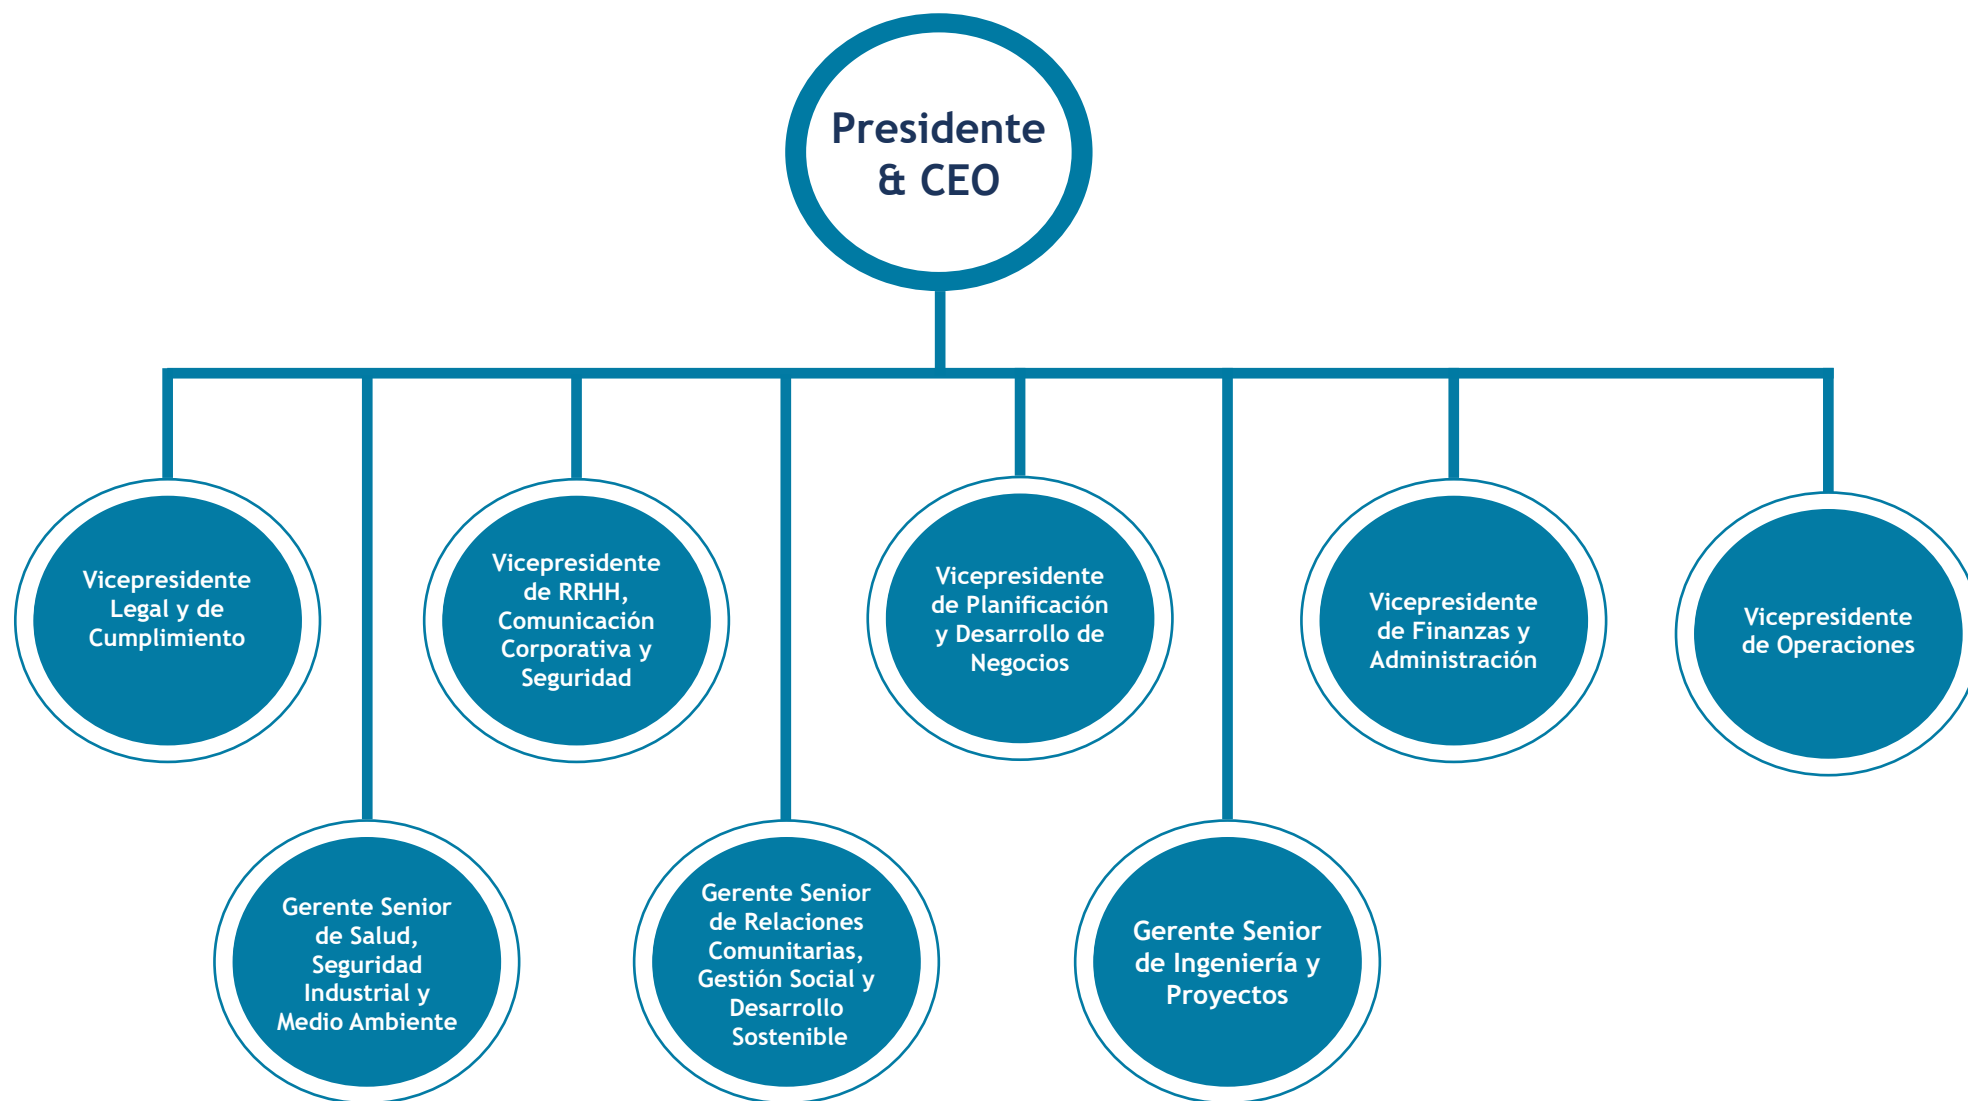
Presidente & CEO

Vicepresidente Legal y de Cumplimiento

Gerente Senior de Salud, Seguridad Industrial y Medio Ambiente

Vicepresidente de RRHH, Comunicación Corporativa y Seguridad

Gerente Senior de Relaciones Comunitarias, Gestión Social y Desarrollo Sostenible

Vicepresidente de Planificación y Desarrollo de Negocios

Gerente Senior de Ingeniería y Proyectos

Vicepresidente de Finanzas y Administración

Vicepresidente de Operaciones